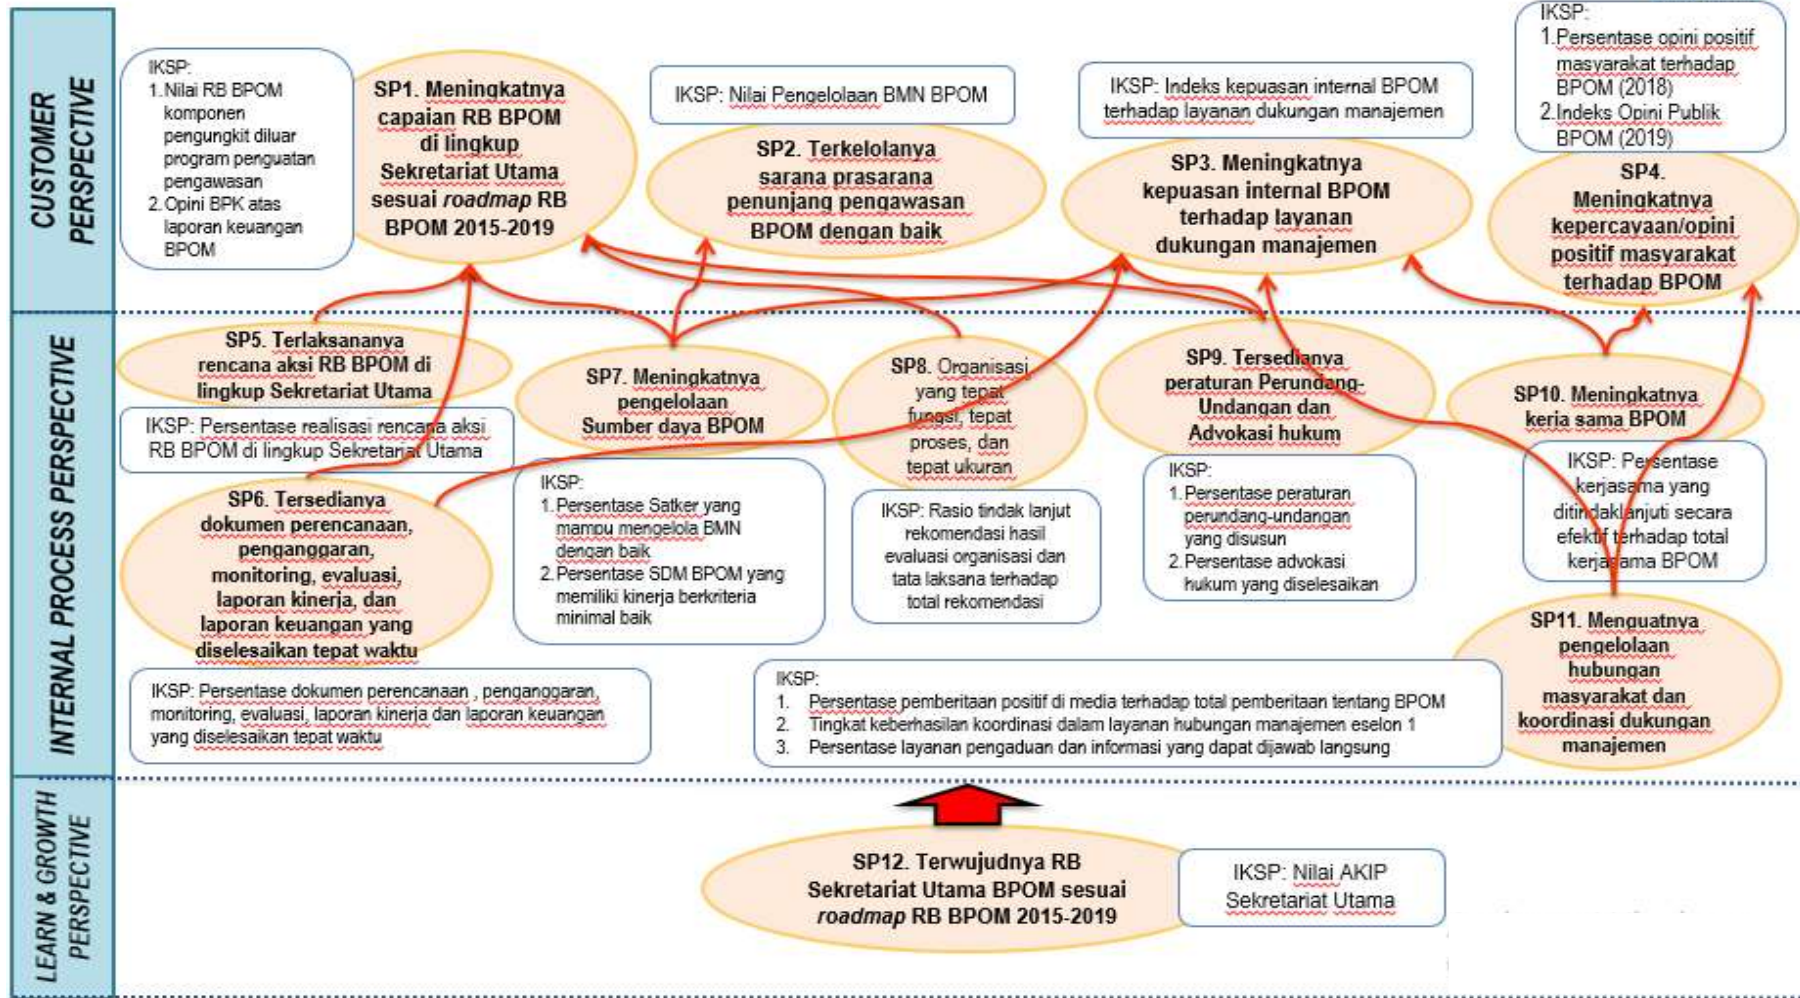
CUSTOMER PERSPECTIVE

IKSP:
1. Nilai RB BPOM komponen pengungkit diluar program penguatan pengawasan
2. Opini BPK atas laporan keuangan BPOM

SP1. Meningkatnya capaian RB BPOM di lingkup Sekretariat Utama sesuai *roadmap* RB BPOM 2015-2019

IKSP: Nilai Pengelolaan BMN BPOM

SP2. Terkelolanya sarana prasarana penunjang pengawasan BPOM dengan baik

IKSP: Indeks kepuasan internal BPOM terhadap layanan dukungan manajemen

SP3. Meningkatnya kepuasan internal BPOM terhadap layanan dukungan manajemen

IKSP:
1. Persentase opini positif masyarakat terhadap BPOM (2018)
2. Indeks Opini Publik BPOM (2019)

SP4. Meningkatnya kepercayaan/opini positif masyarakat terhadap BPOM

INTERNAL PROCESS PERSPECTIVE

SP5. Terlaksananya rencana aksi RB BPOM di lingkup Sekretariat Utama

IKSP: Persentase realisasi rencana aksi RB BPOM di lingkup Sekretariat Utama

SP6. Tersedianya dokumen perencanaan, penganggaran, monitoring, evaluasi, laporan kinerja, dan laporan keuangan yang diselesaikan tepat waktu

IKSP: Persentase dokumen perencanaan , penganggaran, monitoring, evaluasi, laporan kinerja dan laporan keuangan yang diselesaikan tepat waktu

SP7. Meningkatnya pengelolaan Sumber daya BPOM

IKSP:
1. Persentase Satker yang mampu mengelola BMN dengan baik
2. Persentase SDM BPOM yang memiliki kinerja berkriteria minimal baik

SP8. Organisasi yang tepat fungsi, tepat proses, dan tepat ukuran

IKSP: Rasio tindak lanjut rekomendasi hasil evaluasi organisasi dan tata laksana terhadap total rekomendasi

SP9. Tersedianya peraturan Perundang-Undangan dan Advokasi hukum

IKSP:
1. Persentase peraturan perundang-undangan yang disusun
2. Persentase advokasi hukum yang diselesaikan

SP10. Meningkatnya kerja sama BPOM

IKSP: Persentase kerjasama yang ditindaklanjuti secara efektif terhadap total kerjasama BPOM

SP11. Menguatnya pengelolaan hubungan masyarakat dan koordinasi dukungan manajemen

IKSP:
1. Persentase pemberitaan positif di media terhadap total pemberitaan tentang BPOM
2. Tingkat keberhasilan koordinasi dalam layanan hubungan manajemen eselon 1
3. Persentase layanan pengaduan dan informasi yang dapat dijawab langsung

LEARN & GROWTH PERSPECTIVE

SP12. Terwujudnya RB Sekretariat Utama BPOM sesuai *roadmap* RB BPOM 2015-2019

IKSP: Nilai AKIP Sekretariat Utama